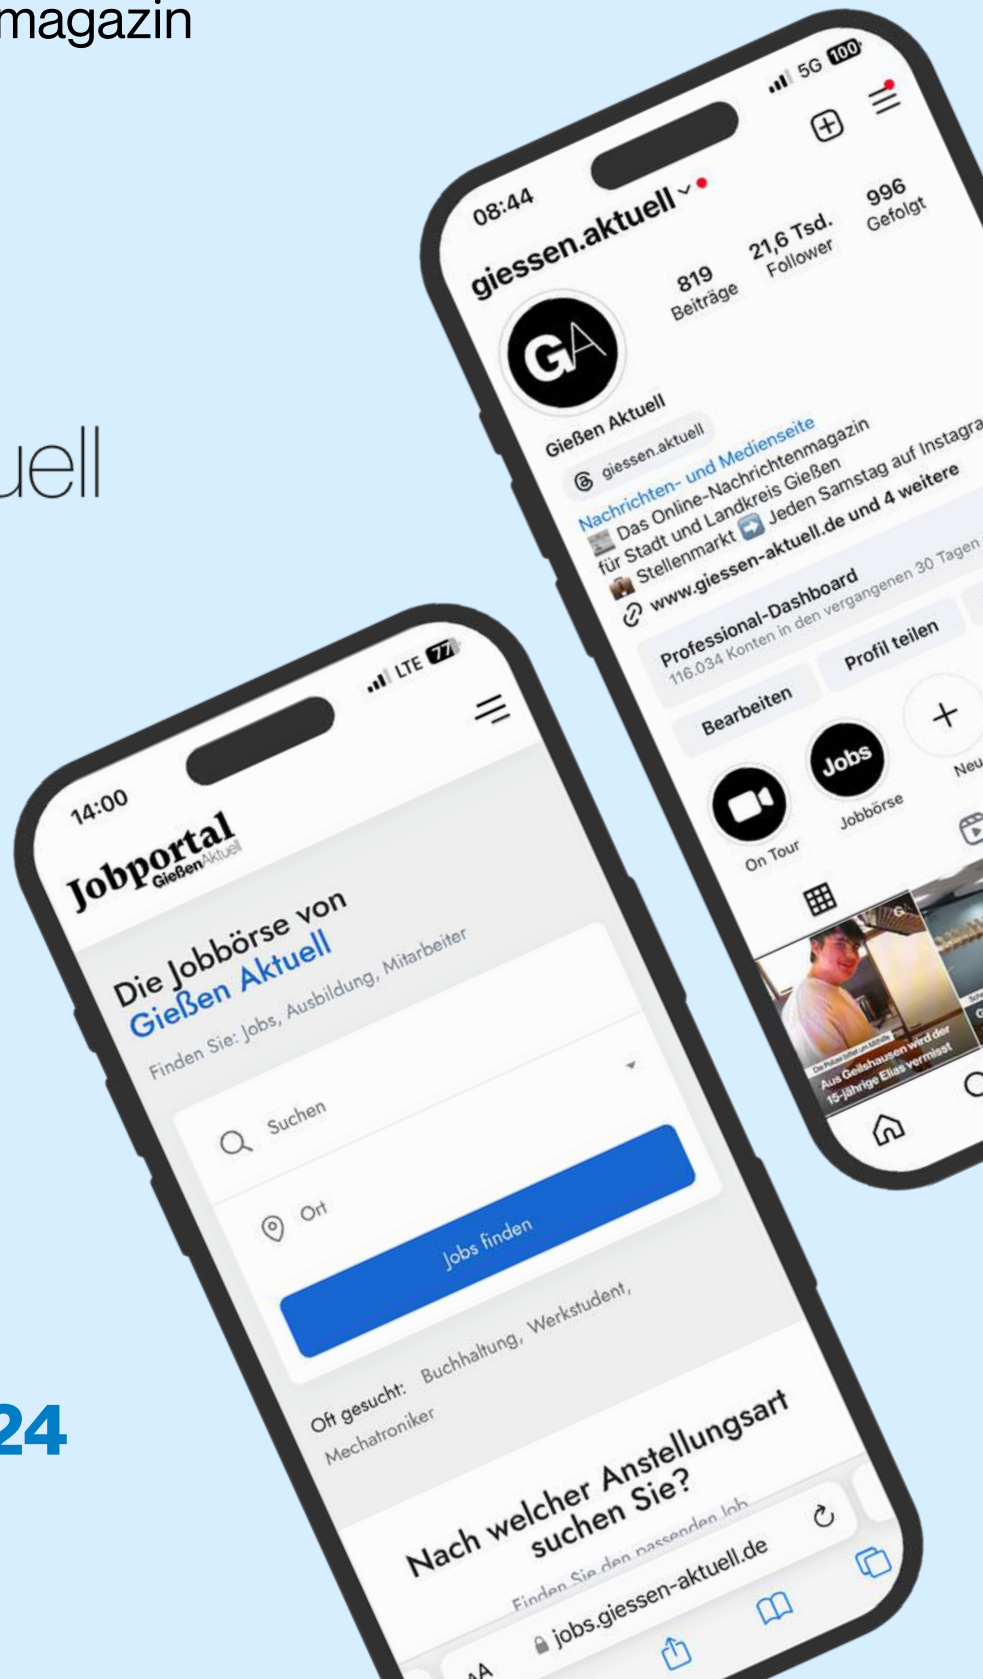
magazin

uell

24

08:44
5G 100
giessen.aktuell
819 Beiträge
21,6 Tsd. Follower
996 Gefolgt
GA
Gießen Aktuell
giessen.aktuell
Nachrichten- und Medienseite
Das Online-Nachrichtenmagazin für Stadt und Landkreis Gießen
Stellenmarkt ➡️ Jeden Samstag auf Instagra
www.giessen-aktuell.de und 4 weitere
Professional-Dashboard
116.034 Konten in den vergangenen 30 Tagen
Bearbeiten
Profil teilen
On Tour
Jobs
Jobbörse
Neu
Aus Geilshausen wird der 15-jährige Elias vermisst

14:00
LTE 77
Jobportal GießenAktuell
Die Jobbörse von Gießen Aktuell
Finden Sie: Jobs, Ausbildung, Mitarbeiter
Suchen
Ort
Jobs finden
Oft gesucht: Buchhaltung, Werkstudent, Mechatroniker
Nach welcher Anstellungsart suchen Sie?
Finden Sie den passenden Job
AA
jobs.giessen-aktuell.de